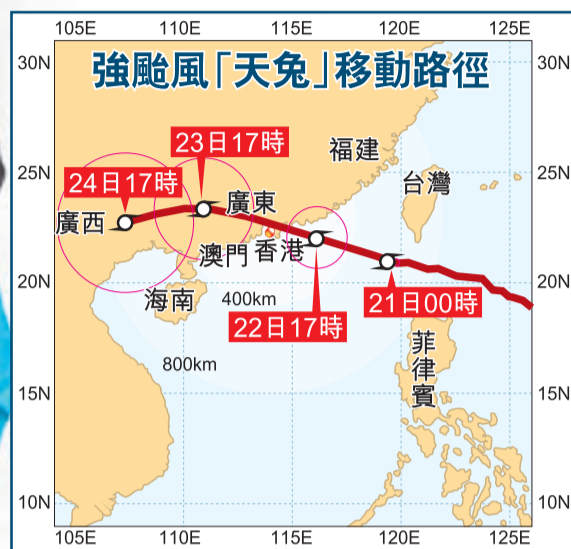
強颱風「天兔」移動路徑

105E 110E 115E 120E 125E

30N 25N 20N 15N 10N

30N 25N 20N 15N 10N

福建

台灣

23日17時

24日17時

廣西

廣東

澳門

香港

海南

400km

21日00時

22日17時

菲律賓

800km

105E 110E 115E 120E 125E